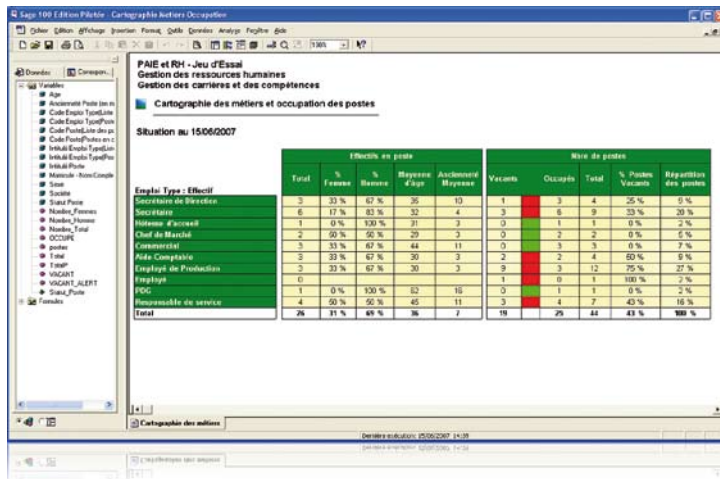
Sage 100 Edition Pilotée - Cartographie Metiers Occupation

Fichier Edition Affichage Insertion Format Outils Données Analyse Fenêtre Aide

100%

Données Correspon...

Variables
Age
Ancienneté Poste (en m
Code Emploi Type(Liste
Code Emploi Type(Poste
Code PosteListe des po
Code PostePostes en c
Intitulé Emploi Type(Lis
Intitulé Emploi Type(Pos
Intitulé Poste
Matricule - Nom Comple
Sexe
Société
Statut Poste
Nombre_Femmes
Nombre_Hommes
Nombre_Total
OCCUPE
postes
Total
Total*
VACANT
VACANT_ALERT
Statut_Poste
Formules

PAIE et RH - Jeu d'Essai
Gestion des ressources humaines
Gestion des carrières et des compétences

Cartographie des métiers et occupation des postes

Situation au 15/06/2007

| Emploi Type : Effectif | Total | % Femme | % Homme | Moyenne d'âge | Ancienneté Moyenne | | Vacants | | Occupés | Total | % Postes Vacants | Répartition des postes |
|---|---|---|---|---|---|---|---|---|---|---|---|---|
| | Effectifs en poste | | | | | | Nbre de postes | | | | | |
| Secrétaire de Direction | 3 | 33 % | 67 % | 35 | 10 | | 1 | | 3 | 4 | 25 % | 9 % |
| Secrétaire | 6 | 17 % | 83 % | 32 | 4 | | 3 | | 6 | 9 | 33 % | 20 % |
| Hôtesse d'accueil | 1 | 0 % | 100 % | 31 | 3 | | 0 | | 1 | 1 | 0 % | 2 % |
| Chef de Marché | 2 | 50 % | 50 % | 29 | 3 | | 0 | | 2 | 2 | 0 % | 5 % |
| Commercial | 3 | 33 % | 67 % | 44 | 11 | | 0 | | 3 | 3 | 0 % | 7 % |
| Aide Comptable | 3 | 33 % | 67 % | 30 | 3 | | 2 | | 2 | 4 | 50 % | 9 % |
| Employé de Production | 3 | 33 % | 67 % | 30 | 3 | | 9 | | 3 | 12 | 75 % | 27 % |
| Employé | 0 | | | | | | 1 | | 0 | 1 | 100 % | 2 % |
| PDG | 1 | 0 % | 100 % | 52 | 16 | | 0 | | 1 | 1 | 0 % | 2 % |
| Responsable de service | 4 | 50 % | 50 % | 45 | 11 | | 3 | | 4 | 7 | 43 % | 16 % |
| Total | 26 | 31 % | 69 % | 36 | 7 | | 19 | | 25 | 44 | 43 % | 100 % |

Cartographie des métiers

Dernière exécution: 15/06/2007 14:39